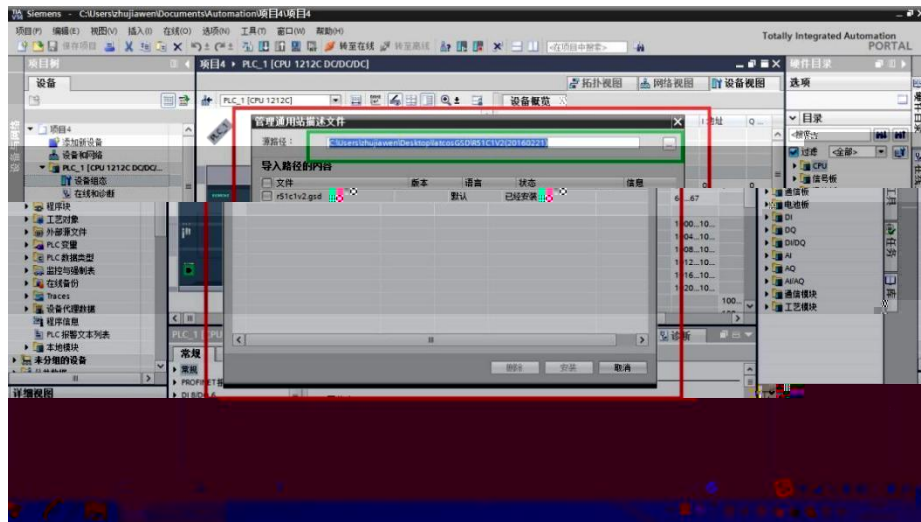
Siemens - C:\Users\zhujiawen\Documents\Automation\项目4\项目4

项目(P) 编辑(E) 视图(V) 插入(I) 在线(O) 选项(N) 工具(T) 窗口(W) 帮助(H)

保存项目 转至在线 转至离线 <在项目中搜索>

Totally Integrated Automation
PORTAL

项目树

设备

项目4
添加新设备
设备和网络
PLC_1 [CPU 1212C DC/DC/...
设备组态
在线和诊断
程序块
工艺对象
外部源文件
PLC 变量
PLC 数据类型
监控与强制表
在线备份
Traces
设备代理数据
程序信息
PLC 报警文本列表
本地模块
未分组的设备

详细视图

项目4 ▸ PLC_1 [CPU 1212C DC/DC/DC]

拓扑视图 网络视图 设备视图

PLC_1 [CPU 1212C]

设备概览

管理通用站描述文件

源路径： C:\Users\zhujiawen\Desktop\atcosGSDV51C1V2\20160223

导入路径的内容

| 文件 | 版本 | 语言 | 状态 | 信息 |
|---|---|---|---|---|
| rS1c1v2.gsd | | 默认 | 已经安装 | |

删除 安装 取消

PLC_1 [C

常规
常规
PROFINET
DI 8/DQ 6

诊断

选项

目录

<搜索>

过滤 <全部>

CPU
信号板
通信板
电池板
DI
DQ
DI/DQ
AI
AQ
AI/AQ
通信模块
工艺模块

硬件目录

6...67
1 00...10...
1 04...10...
1 08...10...
1 12...10...
1 16...10...
1 20...10...
100...